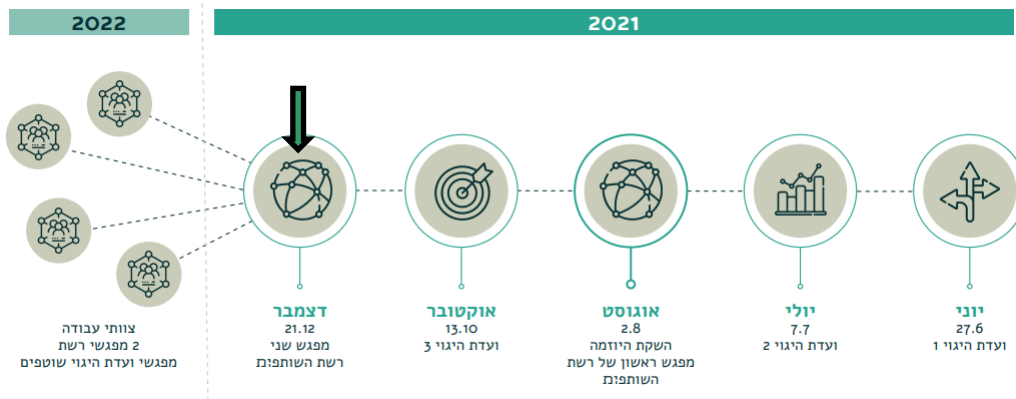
2022

2021

יוני
27.6
ועדת היגוי 1

יולי
7.7
ועדת היגוי 2

אוגוסט
2.8
השקת היוזמה
מפגש ראשון של רשת השותפות

אוקטובר
13.10
ועדת היגוי 3

דצמבר
21.12
מפגש שני
רשת השותפות

צוותי עבודה
2 מפגשי רשת
מפגשי ועדת היגוי שותפים